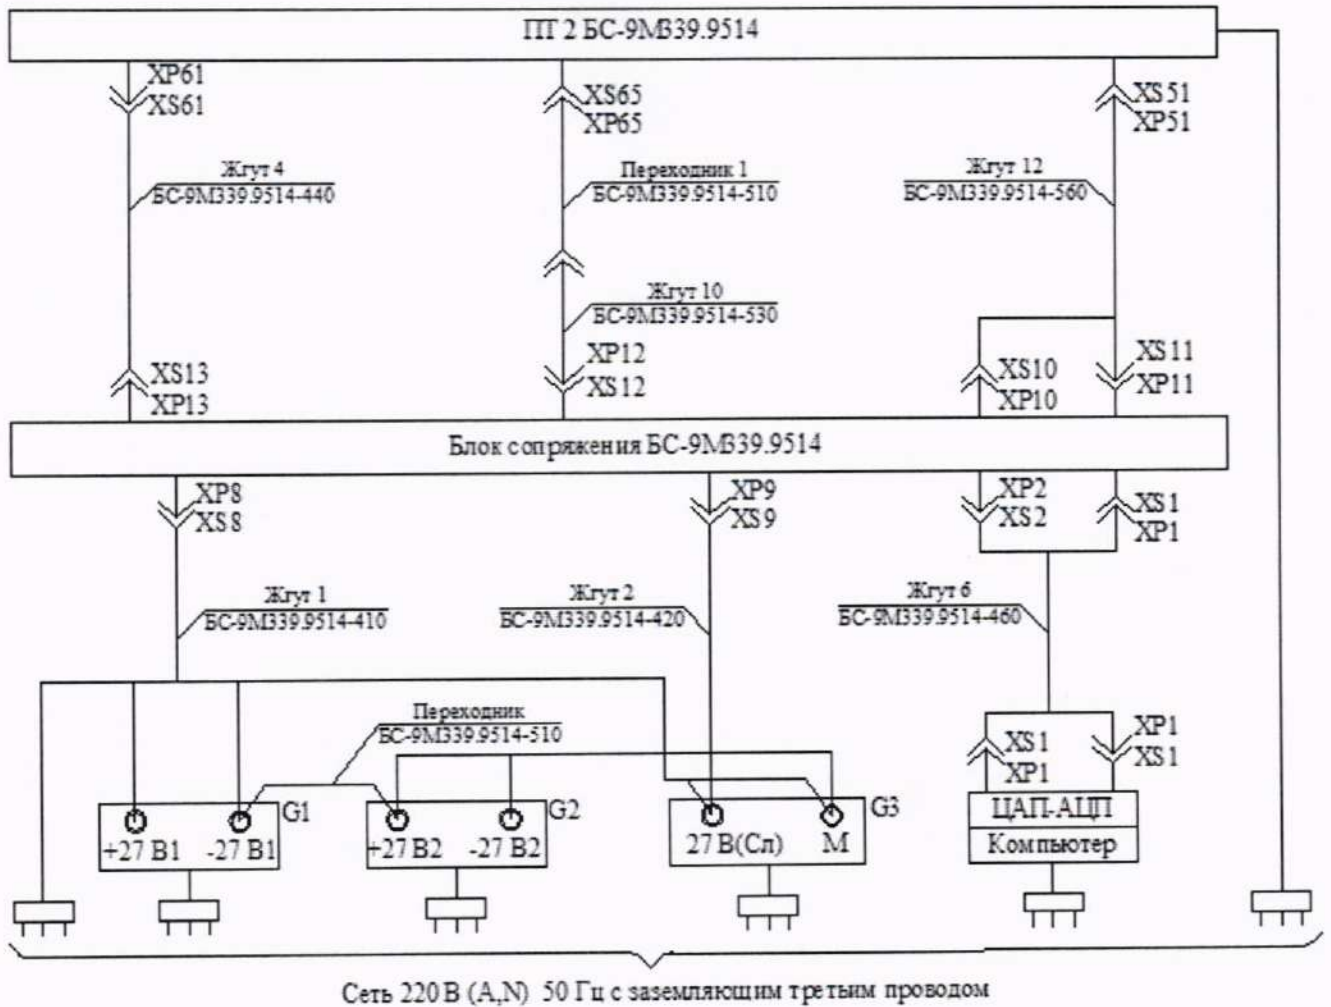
ПГ 2 БС-9М339.9514

XP61
XS61

XS65
XP65

XS51
XP51

Жгут 4
БС-9М339.9514-440

Переходник 1
БС-9М339.9514-510

Жгут 12
БС-9М339.9514-560

Жгут 10
БС-9М339.9514-530

XS13
XP13

XP12
XS12

XS10
XP10

XS11
XP11

Блок сопряжения БС-9М339.9514

XP8
XS8

XP9
XS9

XP2
XS2

XS1
XP1

Жгут 1
БС-9М339.9514-410

Жгут 2
БС-9М339.9514-420

Жгут 6
БС-9М339.9514-460

Переходник
БС-9М339.9514-510

XS1
XP1

XP1
XS1

G1
+27 В1
-27 В1

G2
+27 В2
-27 В2

G3
27 В(Сл)
М

ЦАП-АЦП
Компьютер

Сеть 220 В (A,N) 50 Гц с заземляющим третьим проводом